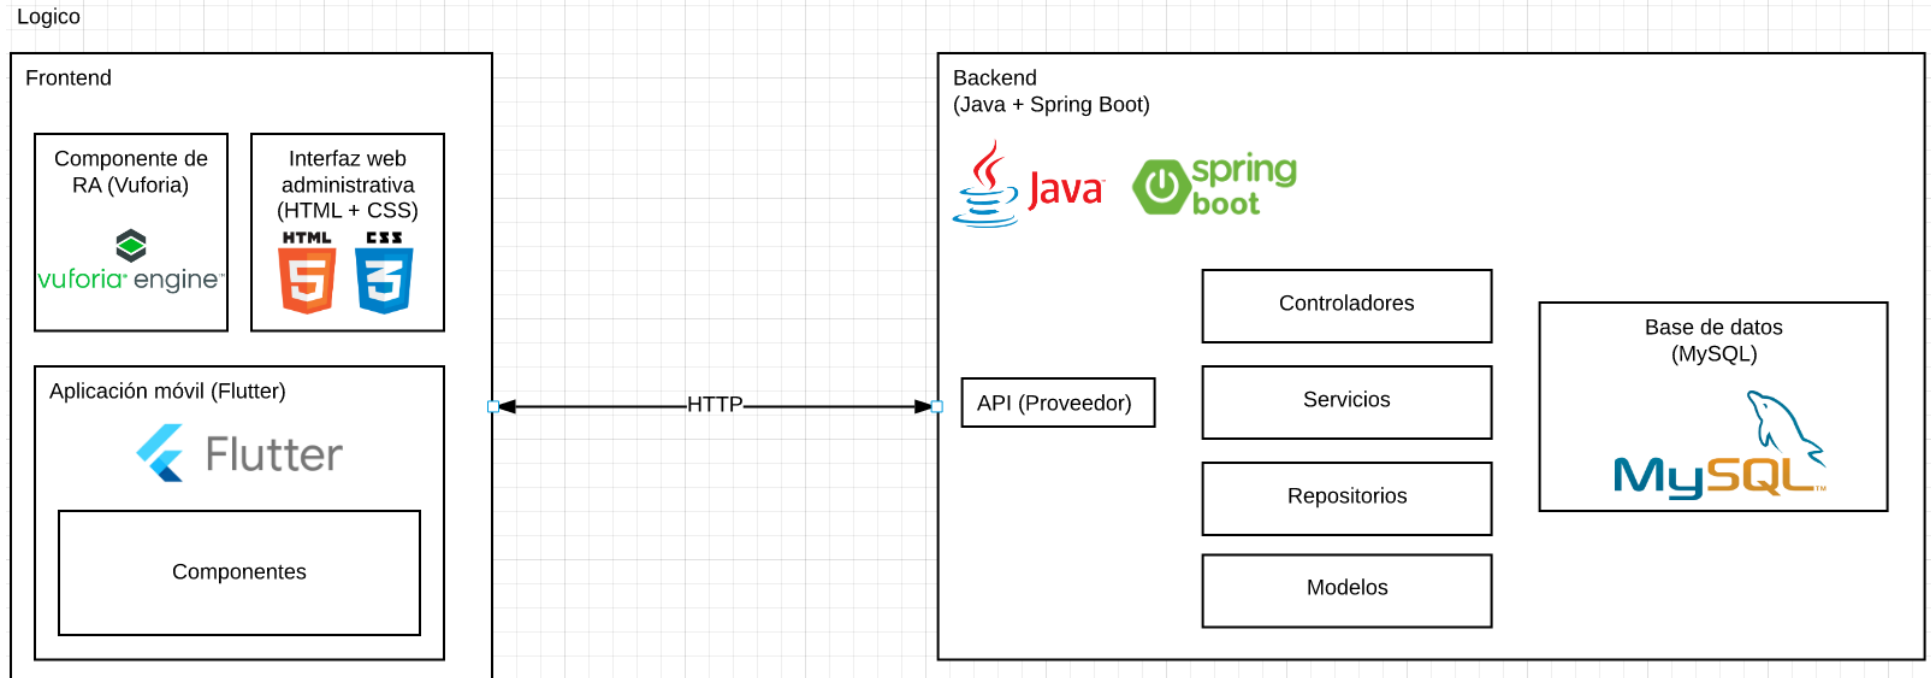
Logico

Frontend

Componente de RA (Vuforia)

vuforia engine

Interfaz web administrativa (HTML + CSS)

HTML CSS

5 3

Aplicación móvil (Flutter)

Flutter

Componentes

HTTP

Backend
(Java + Spring Boot)

Java

spring boot

API (Proveedor)

Controladores

Servicios

Repositorios

Modelos

Base de datos (MySQL)

MySQL